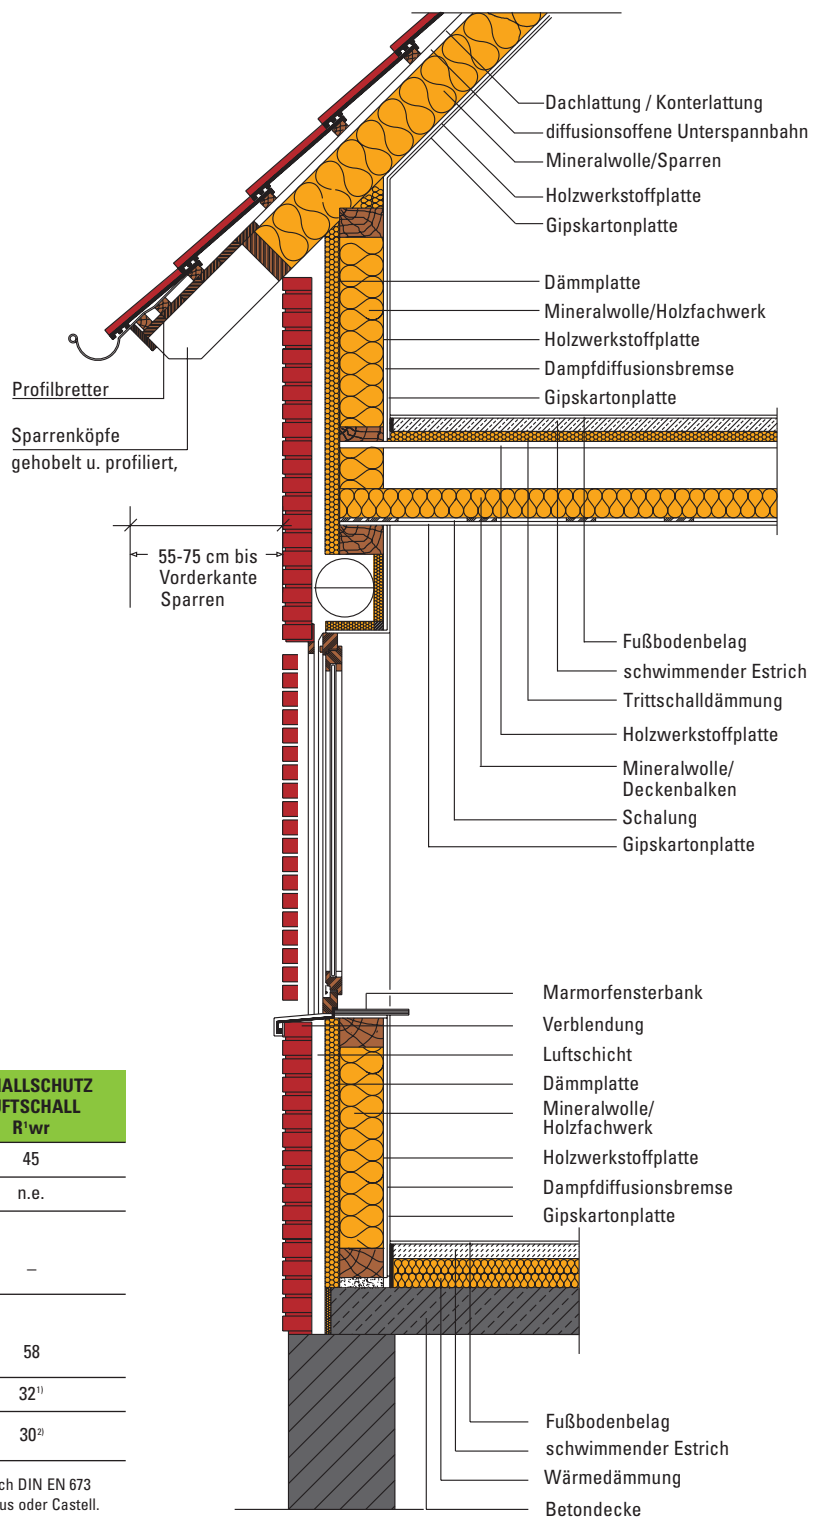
Dachlattung / Konterlattung
diffusionsoffene Unterspannbahn
Mineralwolle/Sparren
Holzwerkstoffplatte
Gipskartonplatte

Dämmplatte
Mineralwolle/Holzfachwerk
Holzwerkstoffplatte
Dampfdiffusionsbremse
Gipskartonplatte

Profilbretter

Sparrenköpfe gehobelt u. profiliert,

55-75 cm bis Vorderkante Sparren

Fußbodenbelag
schwimmender Estrich
Trittschalldämmung
Holzwerkstoffplatte
Mineralwolle/ Deckenbalken
Schalung
Gipskartonplatte

Marmorfensterbank
Verblendung
Luftschicht
Dämmplatte
Mineralwolle/ Holzfachwerk
Holzwerkstoffplatte
Dampfdiffusionsbremse
Gipskartonplatte

| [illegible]ALLSCHUTZ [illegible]FTSCHALL R'wr |
|---|
| 45 |
| n.e. |
| – |
| 58 |
| 32$^{1)}$ |
| 30$^{2)}$ |

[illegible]ch DIN EN 673
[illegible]us oder Castell.

Fußbodenbelag
schwimmender Estrich
Wärmedämmung
Betondecke